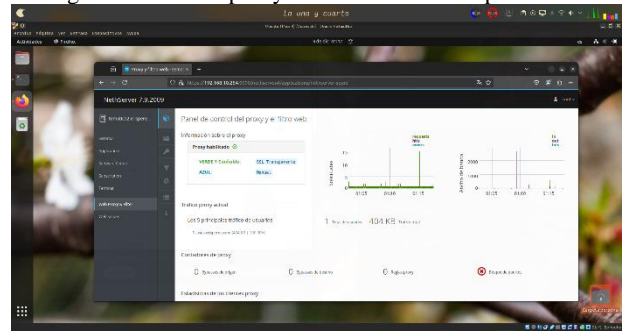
la una y cuarto

NethServer 7.9.2009

Panel de control del proxy y filtro web

Información sobre el proxy

Proxy habilitado

VERDE Y Confiable

SSL Transparente

AZUL

Manual

Tráfico proxy actual

Los 5 principales tráfico de usuarios

1

404 KB

Contadores de proxy

Estadísticas de los clientes proxy